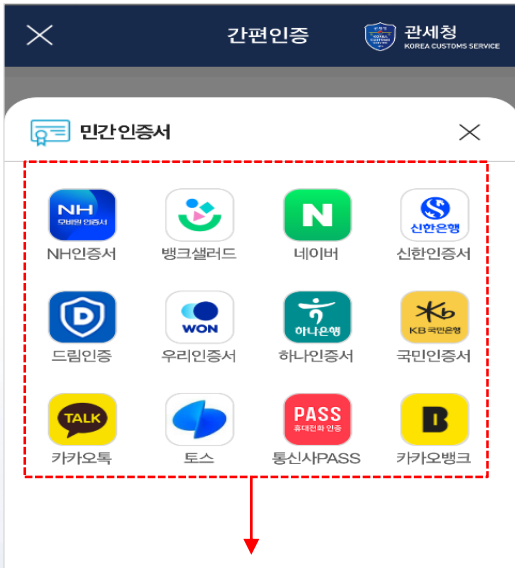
간편인증

관세청
KOREA CUSTOMS SERVICE

민간인증서

NH
모바일 인증서
NH인증서

뱅크샐러드

N
네이버

신한은행
신한인증서

D
드림인증

WON
우리인증서

하나은행
하나인증서

KB 국민은행
국민인증서

TALK
카카오톡

토스

PASS
휴대전화 인증
통신사PASS

B
카카오뱅크